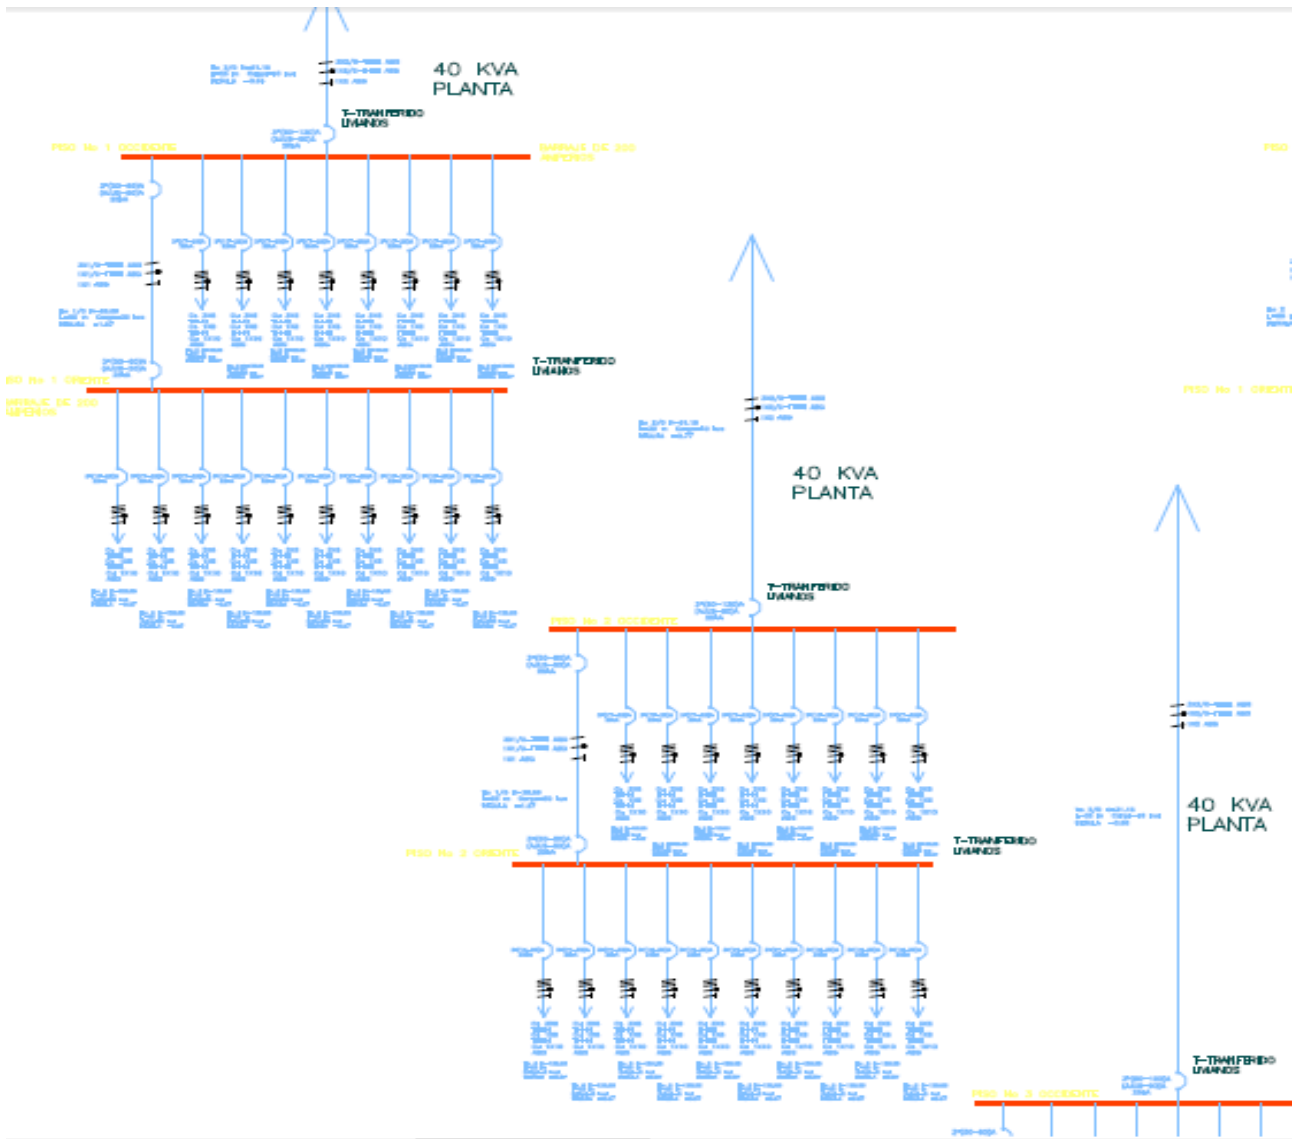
40 KVA
PLANTA

T-TRANFERIDO
LIVIANOS

PISO No 1 OCCIDENTE

BARRAJE DE 200 AMPERIOS

T-TRANFERIDO
LIVIANOS

PISO No 1 ORIENTE

BARRAJE DE 200 AMPERIOS

40 KVA
PLANTA

T-TRANFERIDO
LIVIANOS

PISO No 2 OCCIDENTE

T-TRANFERIDO
LIVIANOS

PISO No 2 ORIENTE

PISO No 1 ORIENTE

40 KVA
PLANTA

T-TRANFERIDO
LIVIANOS

PISO No 3 OCCIDENTE

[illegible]